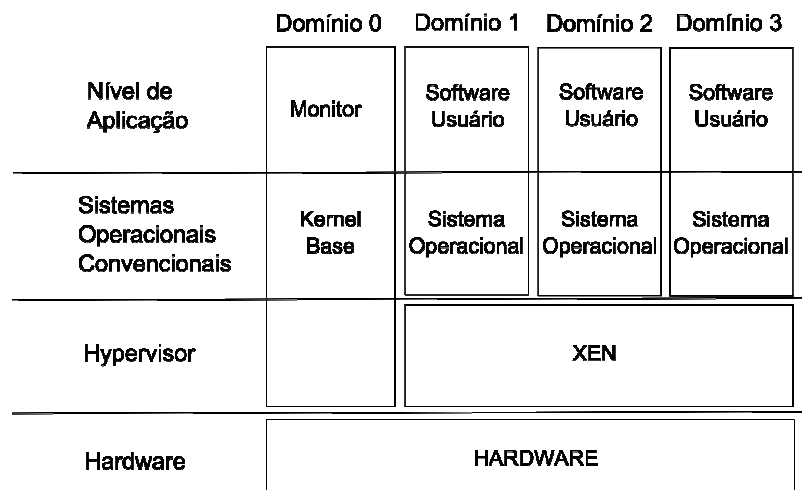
| | Domínio 0 | Domínio 1 | Domínio 2 | Domínio 3 |
|---|---|---|---|---|
| Nível de Aplicação | Monitor | Software Usuário | Software Usuário | Software Usuário |
| Sistemas Operacionais Convencionais | Kernel Base | Sistema Operacional | Sistema Operacional | Sistema Operacional |
| Hypervisor | | XEN | | |
| Hardware | HARDWARE | | | |